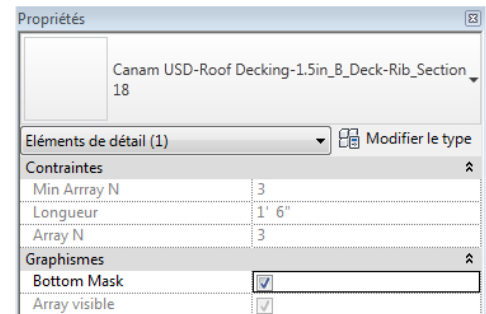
Propriétés

Canam USD-Roof Decking-1.5in_B_Deck-Rib_Section 18

Eléments de détail (1)

Modifier le type

Contraintes

| | |
|---|---|
| Min Arrray N | 3 |
| Longueur | 1' 6" |
| Array N | 3 |

Graphismes

| | |
|---|---|
| Bottom Mask | ✓ |
| Array visible | ✓ |